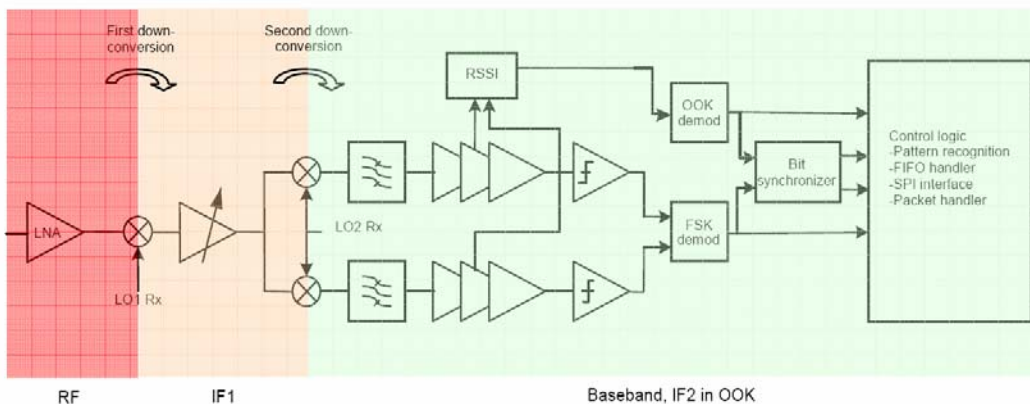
First down-conversion

Second down-conversion

RSSI

OOK demod

Control logic
-Pattern recognition
-FIFO handler
-SPI interface
-Packet handler

Bit synchronizer

LNA

LO2 Rx

FSK demod

LO1 Rx

RF

IF1

Baseband, IF2 in OOK